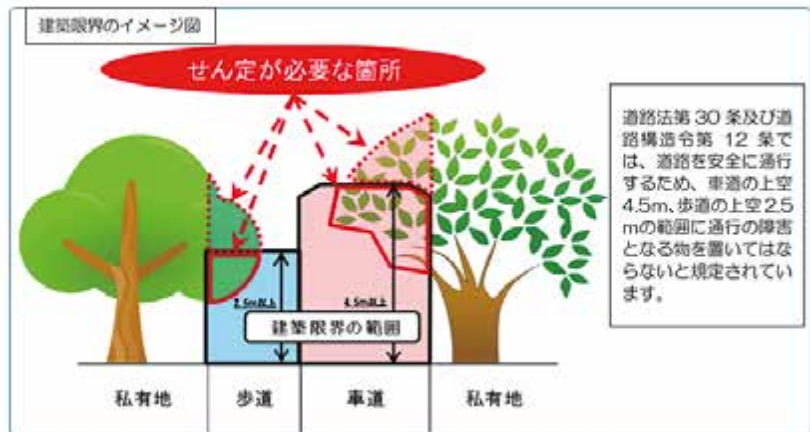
建築限界のイメージ図

せん定が必要な箇所

道路法第 30 条及び道路構造令第 12 条では、道路を安全に通行するため、車道の上空4.5m、歩道の上空2.5mの範囲に通行の障害となる物を置いてはならないと規定されています。

2.5m以上

4.5m以上

建築限界の範囲

私有地

歩道

車道

私有地